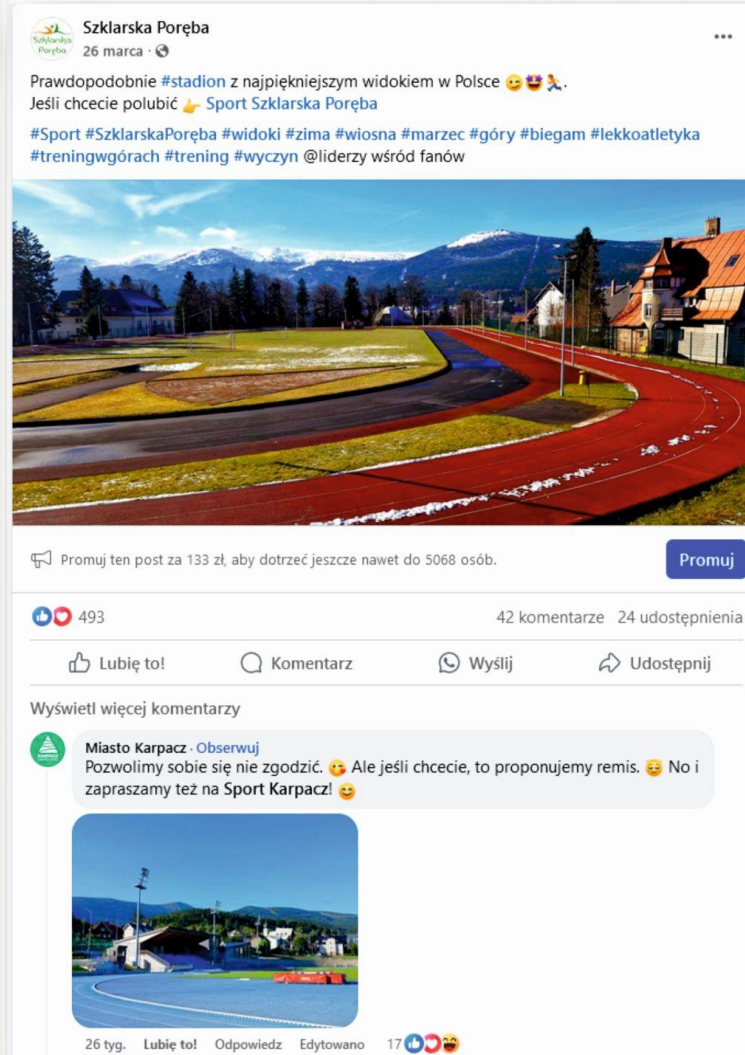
Szklarska Poręba
26 marca ·

Prawdopodobnie #stadion z najpiękniejszym widokiem w Polsce 😜😍🏃.
Jeśli chcecie polubić 👉 Sport Szklarska Poręba

#Sport #SzklarskaPoręba #widoki #zima #wiosna #marzec #góry #biegam #lekkoatletyka #treningwgórach #trening #wyczyn @liderzy wśród fanów

Promuj ten post za 133 zł, aby dotrzeć jeszcze nawet do 5068 osób.

Promuj

493

42 komentarze 24 udostępnienia

Lubię to! Komentarz Wyślij Udostępnij

Wyświetl więcej komentarzy

Miasto Karpacz · Obserwuj
Pozwolimy sobie się nie zgodzić. 😜 Ale jeśli chcecie, to proponujemy remis. 😌 No i zapraszamy też na Sport Karpacz! 😊

26 tyg. Lubię to! Odpowiedz Edytowano 17